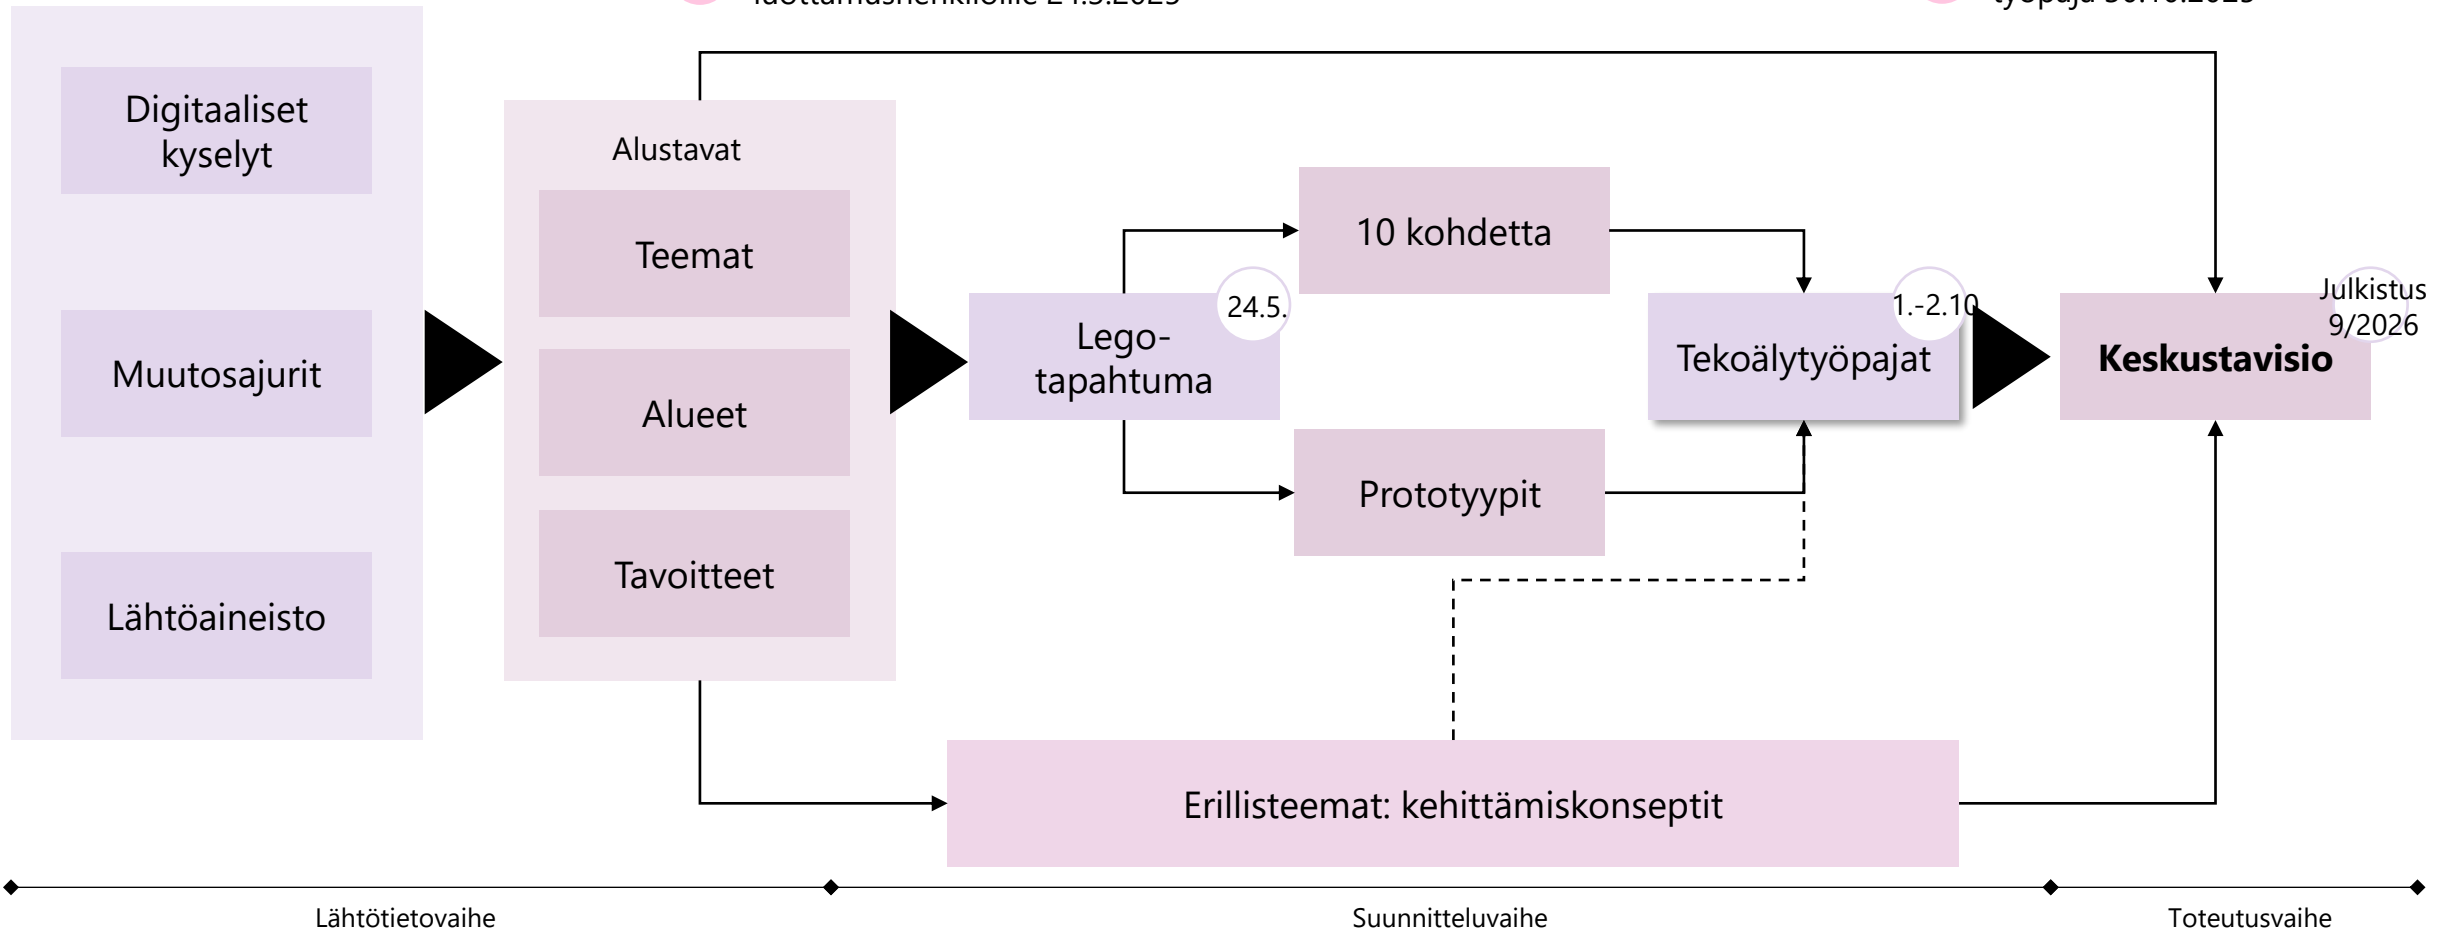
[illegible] luottamushenkilöille 24.3.2025

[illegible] työpaja 30.10.2025

Digitaaliset kyselyt

Muutosajurit

Lähtöaineisto

Alustavat

Teemat

Alueet

Tavoitteet

Lego-tapahtuma

24.5.

10 kohdetta

Prototyypit

Tekoälytyöpajat

1.-2.10

Keskustavisio

Julkistus 9/2026

Erillisteemat: kehittämiskonseptit

Lähtötietovaihe

Suunnitteluvaihe

Toteutusvaihe